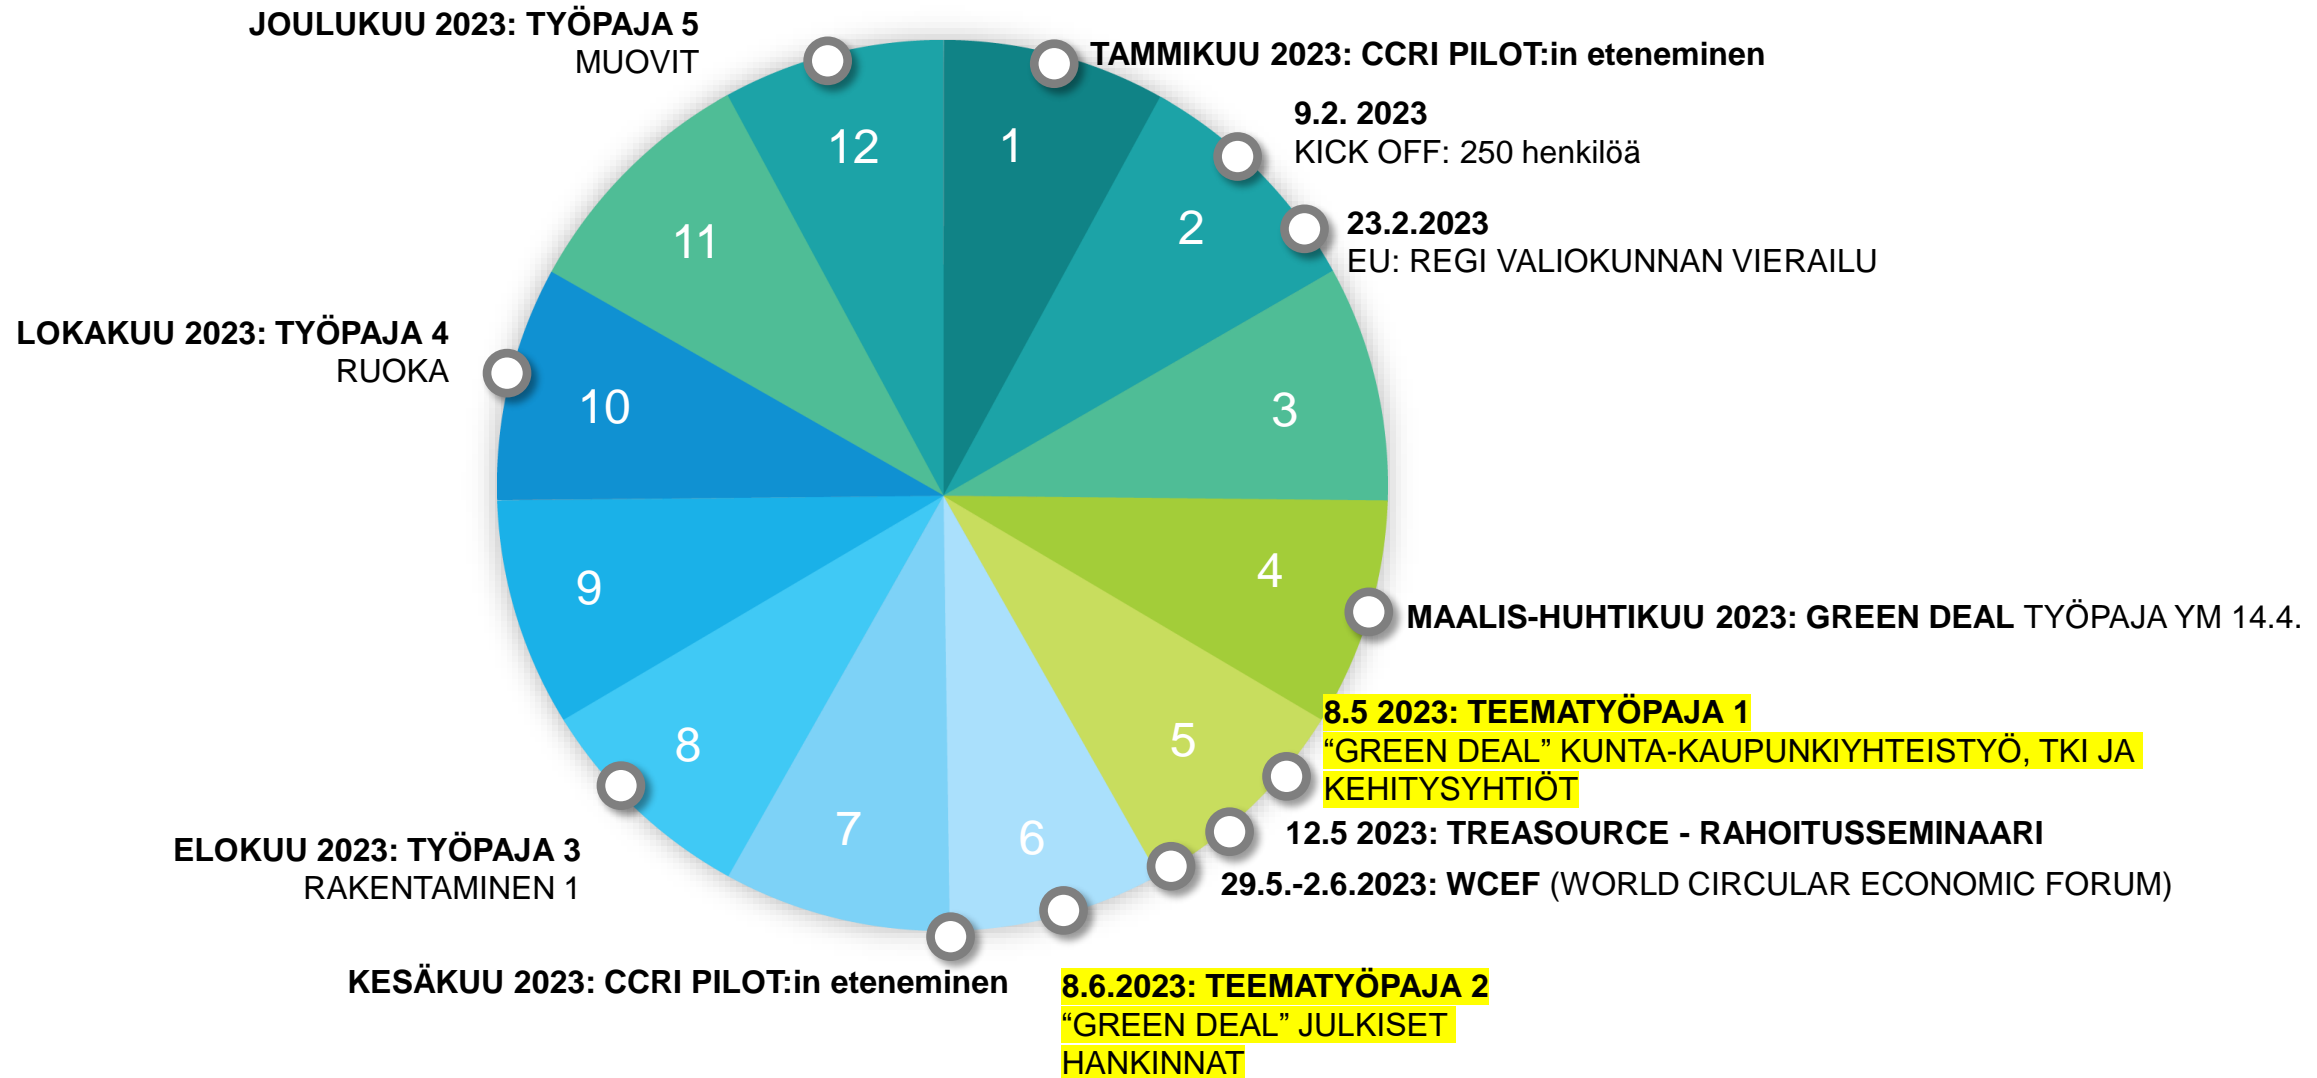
JOULUKUU 2023: TYÖPAJA 5
MUOVIT

TAMMIKUU 2023: CCRI PILOT:in eteneminen

9.2. 2023
KICK OFF: 250 henkilöä

23.2.2023
EU: REGI VALIOKUNNAN VIERAILU

LOKAKUU 2023: TYÖPAJA 4
RUOKA

12
1
2
11
10
3
4
9
5
8
7
6

MAALIS-HUHTIKUU 2023: GREEN DEAL TYÖPAJA YM 14.4.

8.5 2023: TEEMATYÖPAJA 1
“GREEN DEAL” KUNTA-KAUPUNKIYHTEISTYÖ, TKI JA KEHITYSYHTIÖT

12.5 2023: TREASOURCE - RAHOITUSSEMINAARI

29.5.-2.6.2023: WCEF (WORLD CIRCULAR ECONOMIC FORUM)

ELOKUU 2023: TYÖPAJA 3
RAKENTAMINEN 1

KESÄKUU 2023: CCRI PILOT:in eteneminen

8.6.2023: TEEMATYÖPAJA 2
“GREEN DEAL” JULKISET HANKINNAT